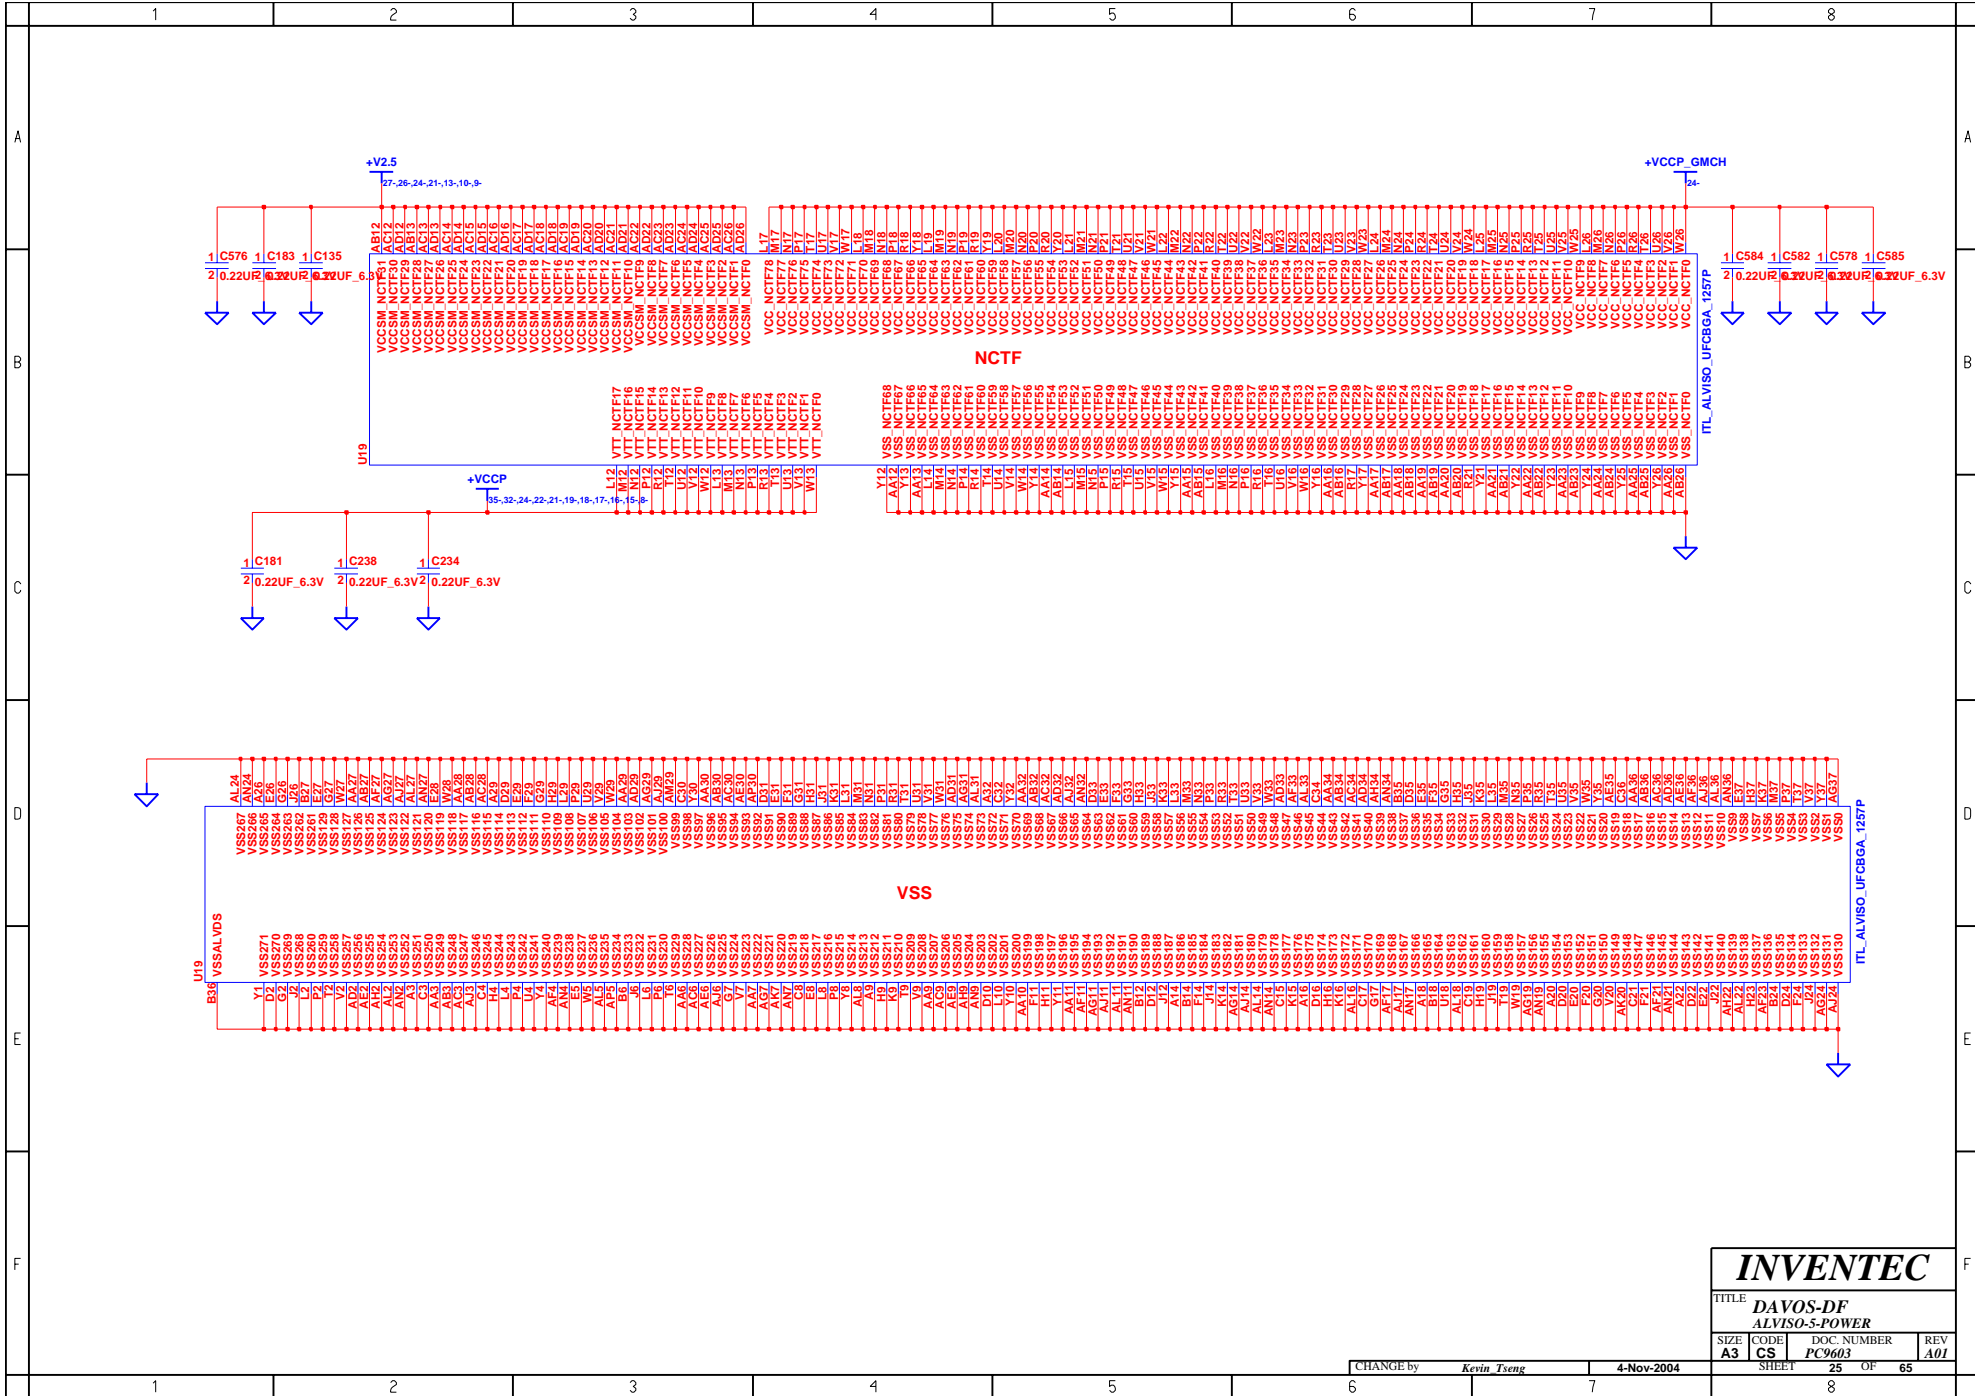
1 2 3 4 5 6 7 8

A

B

C

D

E

F

+V2.5
27-,26-,24-,21-,13-,10-,9-

+VCCP_GMCH
24-

1 C576
2 0.22UF_6.3V

1 C183
2 0.22UF_6.3V

1 C135
2 0.22UF_6.3V

1 C584
2 0.22UF_6.3V

1 C582
2 0.22UF_6.3V

1 C578
2 0.22UF_6.3V

1 C585
2 0.22UF_6.3V

NCTF

U19

ITL_ALVISO_UFCBGA_1257P

+VCCP
35-,32-,24-,22-,21-,19-,18-,17-,16-,15-,8-

1 C181
2 0.22UF_6.3V

1 C238
2 0.22UF_6.3V

1 C234
2 0.22UF_6.3V

VSS

U19

VSSALVDS

B36

ITL_ALVISO_UFCBGA_1257P

INVENTEC

TITLE
DAVOS-DF
ALVISO-5-POWER

| SIZE | CODE | DOC. NUMBER | REV |
|---|---|---|---|
| A3 | CS | PC9603 | A01 |

CHANGE by Kevin_Tseng 4-Nov-2004 SHEET 25 OF 65